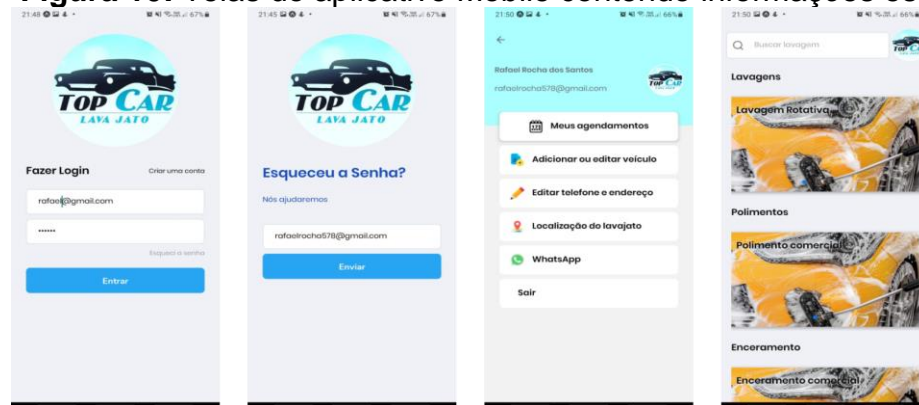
Figura 10: Telas do aplicativo móbile contendo informações so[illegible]

21:48 67%

TOP CAR
LAVA JATO

Fazer Login
Criar uma conta

rafael@gmail.com

••••••

Esqueci a senha

Entrar

21:45 67%

TOP CAR
LAVA JATO

Esqueceu a Senha?

Nós ajudaremos

rafaelrocha578@gmail.com

Enviar

21:50 66%

Rafael Rocha dos Santos
rafaelrocha578@gmail.com

Meus agendamentos

Adicionar ou editar veículo

Editar telefone e endereço

Localização do lavajato

WhatsApp

Sair

21:50 66%

Buscar lavagem

Lavagens

Lavagem Rotativa

Polimentos

Polimento comercial

Enceramento

Enceramento comercial